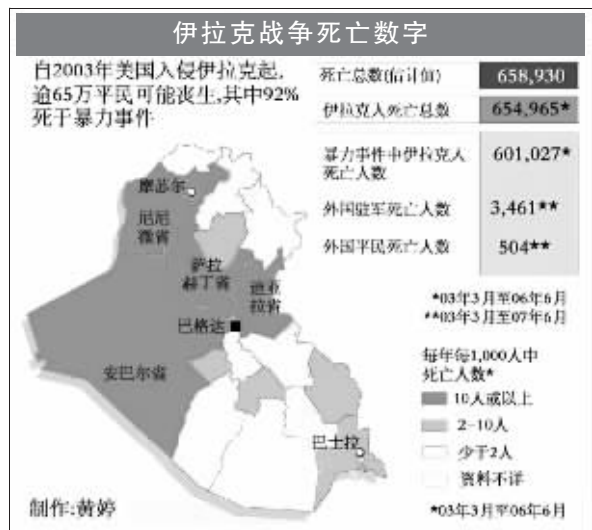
伊拉克战争死亡数字

自2003年美国入侵伊拉克起，逾65万平民可能丧生，共中92%死于暴力事件

| 死亡总数(估计值) | 658,930 |
|---|---|
| 伊拉克人死亡总数 | 654,965* |
| 暴力事件中伊拉克人死亡人数 | 601,027* |
| 外国驻军死亡人数 | 3,461** |
| 外国平民死亡人数 | 504** |

*03年3月至06年6月
**03年3月至07年6月

摩苏尔
尼尼微省
伊拉萨丁省
迪亚拉省
巴格达
安巴尔省
巴士拉

每年每1,000人中死亡人数*
10人或以上
2–10人
少于2人
资料不详

制作:黄婷

*03年3月至06年6月